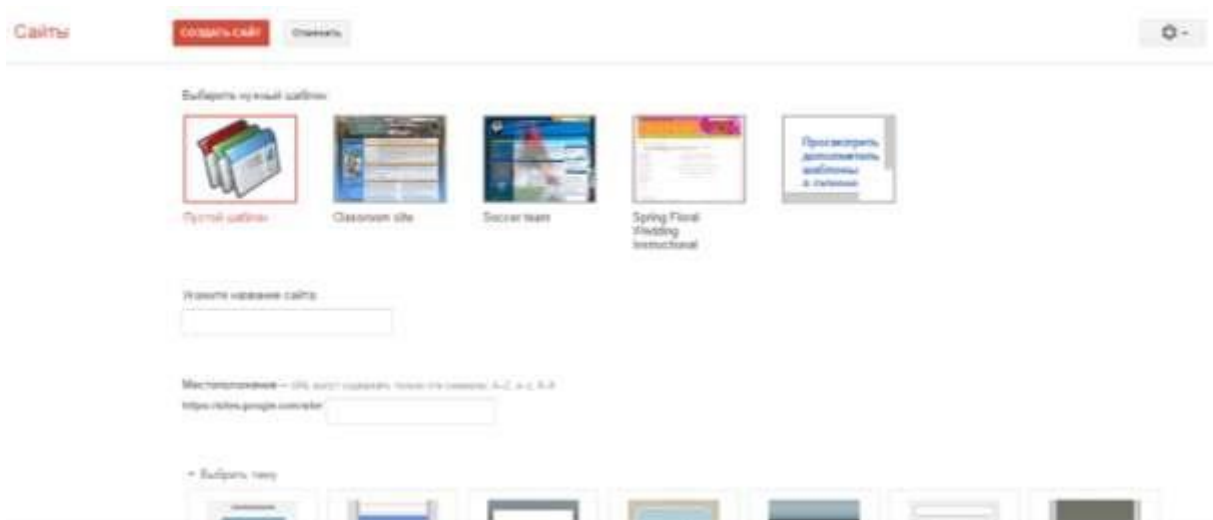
Сайты

СОЗДАТЬ САЙТ

Отменить

Выберите нужный шаблон

Пустой шаблон

Classroom site

Soccer team

Spring Floral Wedding Instructional

Просмотреть дополнительные шаблоны в галерее

Укажите название сайта

Местоположение – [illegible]

https://sites.google.com/site/

▸ Выбрать тему